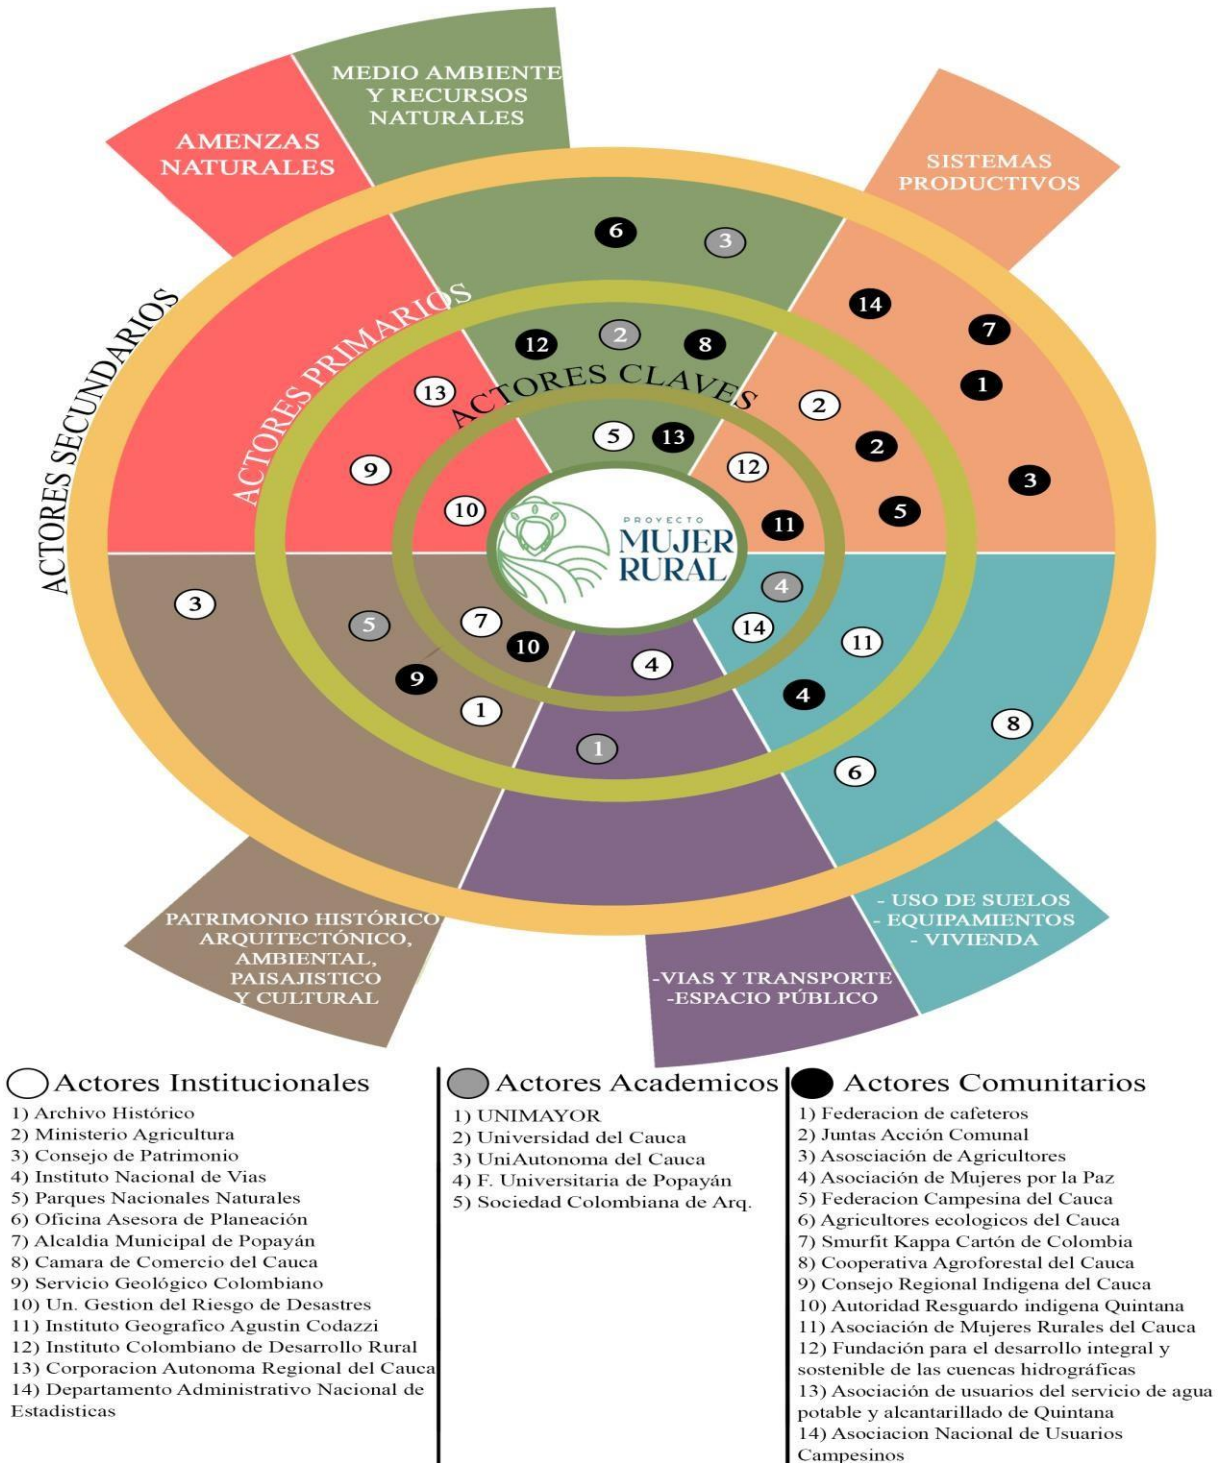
MEDIO AMBIENTE Y RECURSOS NATURALES

AMENZAS NATURALES

SISTEMAS PRODUCTIVOS

ACTORES SECUNDARIOS

ACTORES PRIMARIOS

ACTORES CLAVES

6 3 14 7 12 2 8 1 13 2 2 9 5 13 12 3 10 5 11

PROYECTO MUJER RURAL

3 5 7 4 10 14 11 4 9 4 1 8 1 6

PATRIMONIO HISTÓRICO ARQUITECTÓNICO, AMBIENTAL, PAISAJISTICO Y CULTURAL

-VIAS Y TRANSPORTE
-ESPACIO PÚBLICO

- USO DE SUELOS
- EQUIPAMIENTOS
- VIVIENDA

Actores Institucionales
1) Archivo Histórico
2) Ministerio Agricultura
3) Consejo de Patrimonio
4) Instituto Nacional de Vias
5) Parques Nacionales Naturales
6) Oficina Asesora de Planeación
7) Alcaldia Municipal de Popayán
8) Camara de Comercio del Cauca
9) Servicio Geológico Colombiano
10) Un. Gestion del Riesgo de Desastres
11) Instituto Geografico Agustin Codazzi
12) Instituto Colombiano de Desarrollo Rural
13) Corporacion Autonoma Regional del Cauca
14) Departamento Administrativo Nacional de Estadisticas

Actores Academicos
1) UNIMAYOR
2) Universidad del Cauca
3) UniAutonoma del Cauca
4) F. Universitaria de Popayán
5) Sociedad Colombiana de Arq.

Actores Comunitarios
1) Federacion de cafeteros
2) Juntas Acción Comunal
3) Asociación de Agricultores
4) Asociación de Mujeres por la Paz
5) Federacion Campesina del Cauca
6) Agricultores ecologicos del Cauca
7) Smurfit Kappa Cartón de Colombia
8) Cooperativa Agroforestal del Cauca
9) Consejo Regional Indigena del Cauca
10) Autoridad Resguardo indigena Quintana
11) Asociación de Mujeres Rurales del Cauca
12) Fundación para el desarrollo integral y sostenible de las cuencas hidrográficas
13) Asociación de usuarios del servicio de agua potable y alcantarillado de Quintana
14) Asociacion Nacional de Usuarios Campesinos